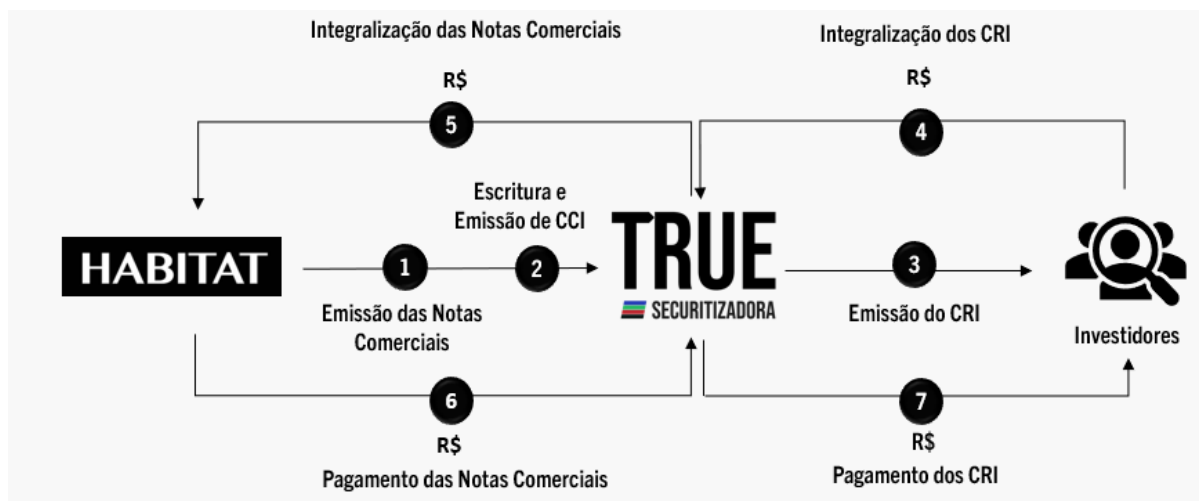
Integralização das Notas Comerciais

R$

5

Integralização dos CRI

R$

4

HABITAT

1

Emissão das Notas Comerciais

Escritura e Emissão de CCI

2

TRUE

SECURITIZADORA

3

Emissão do CRI

Investidores

6

R$

Pagamento das Notas Comerciais

7

R$

Pagamento dos CRI